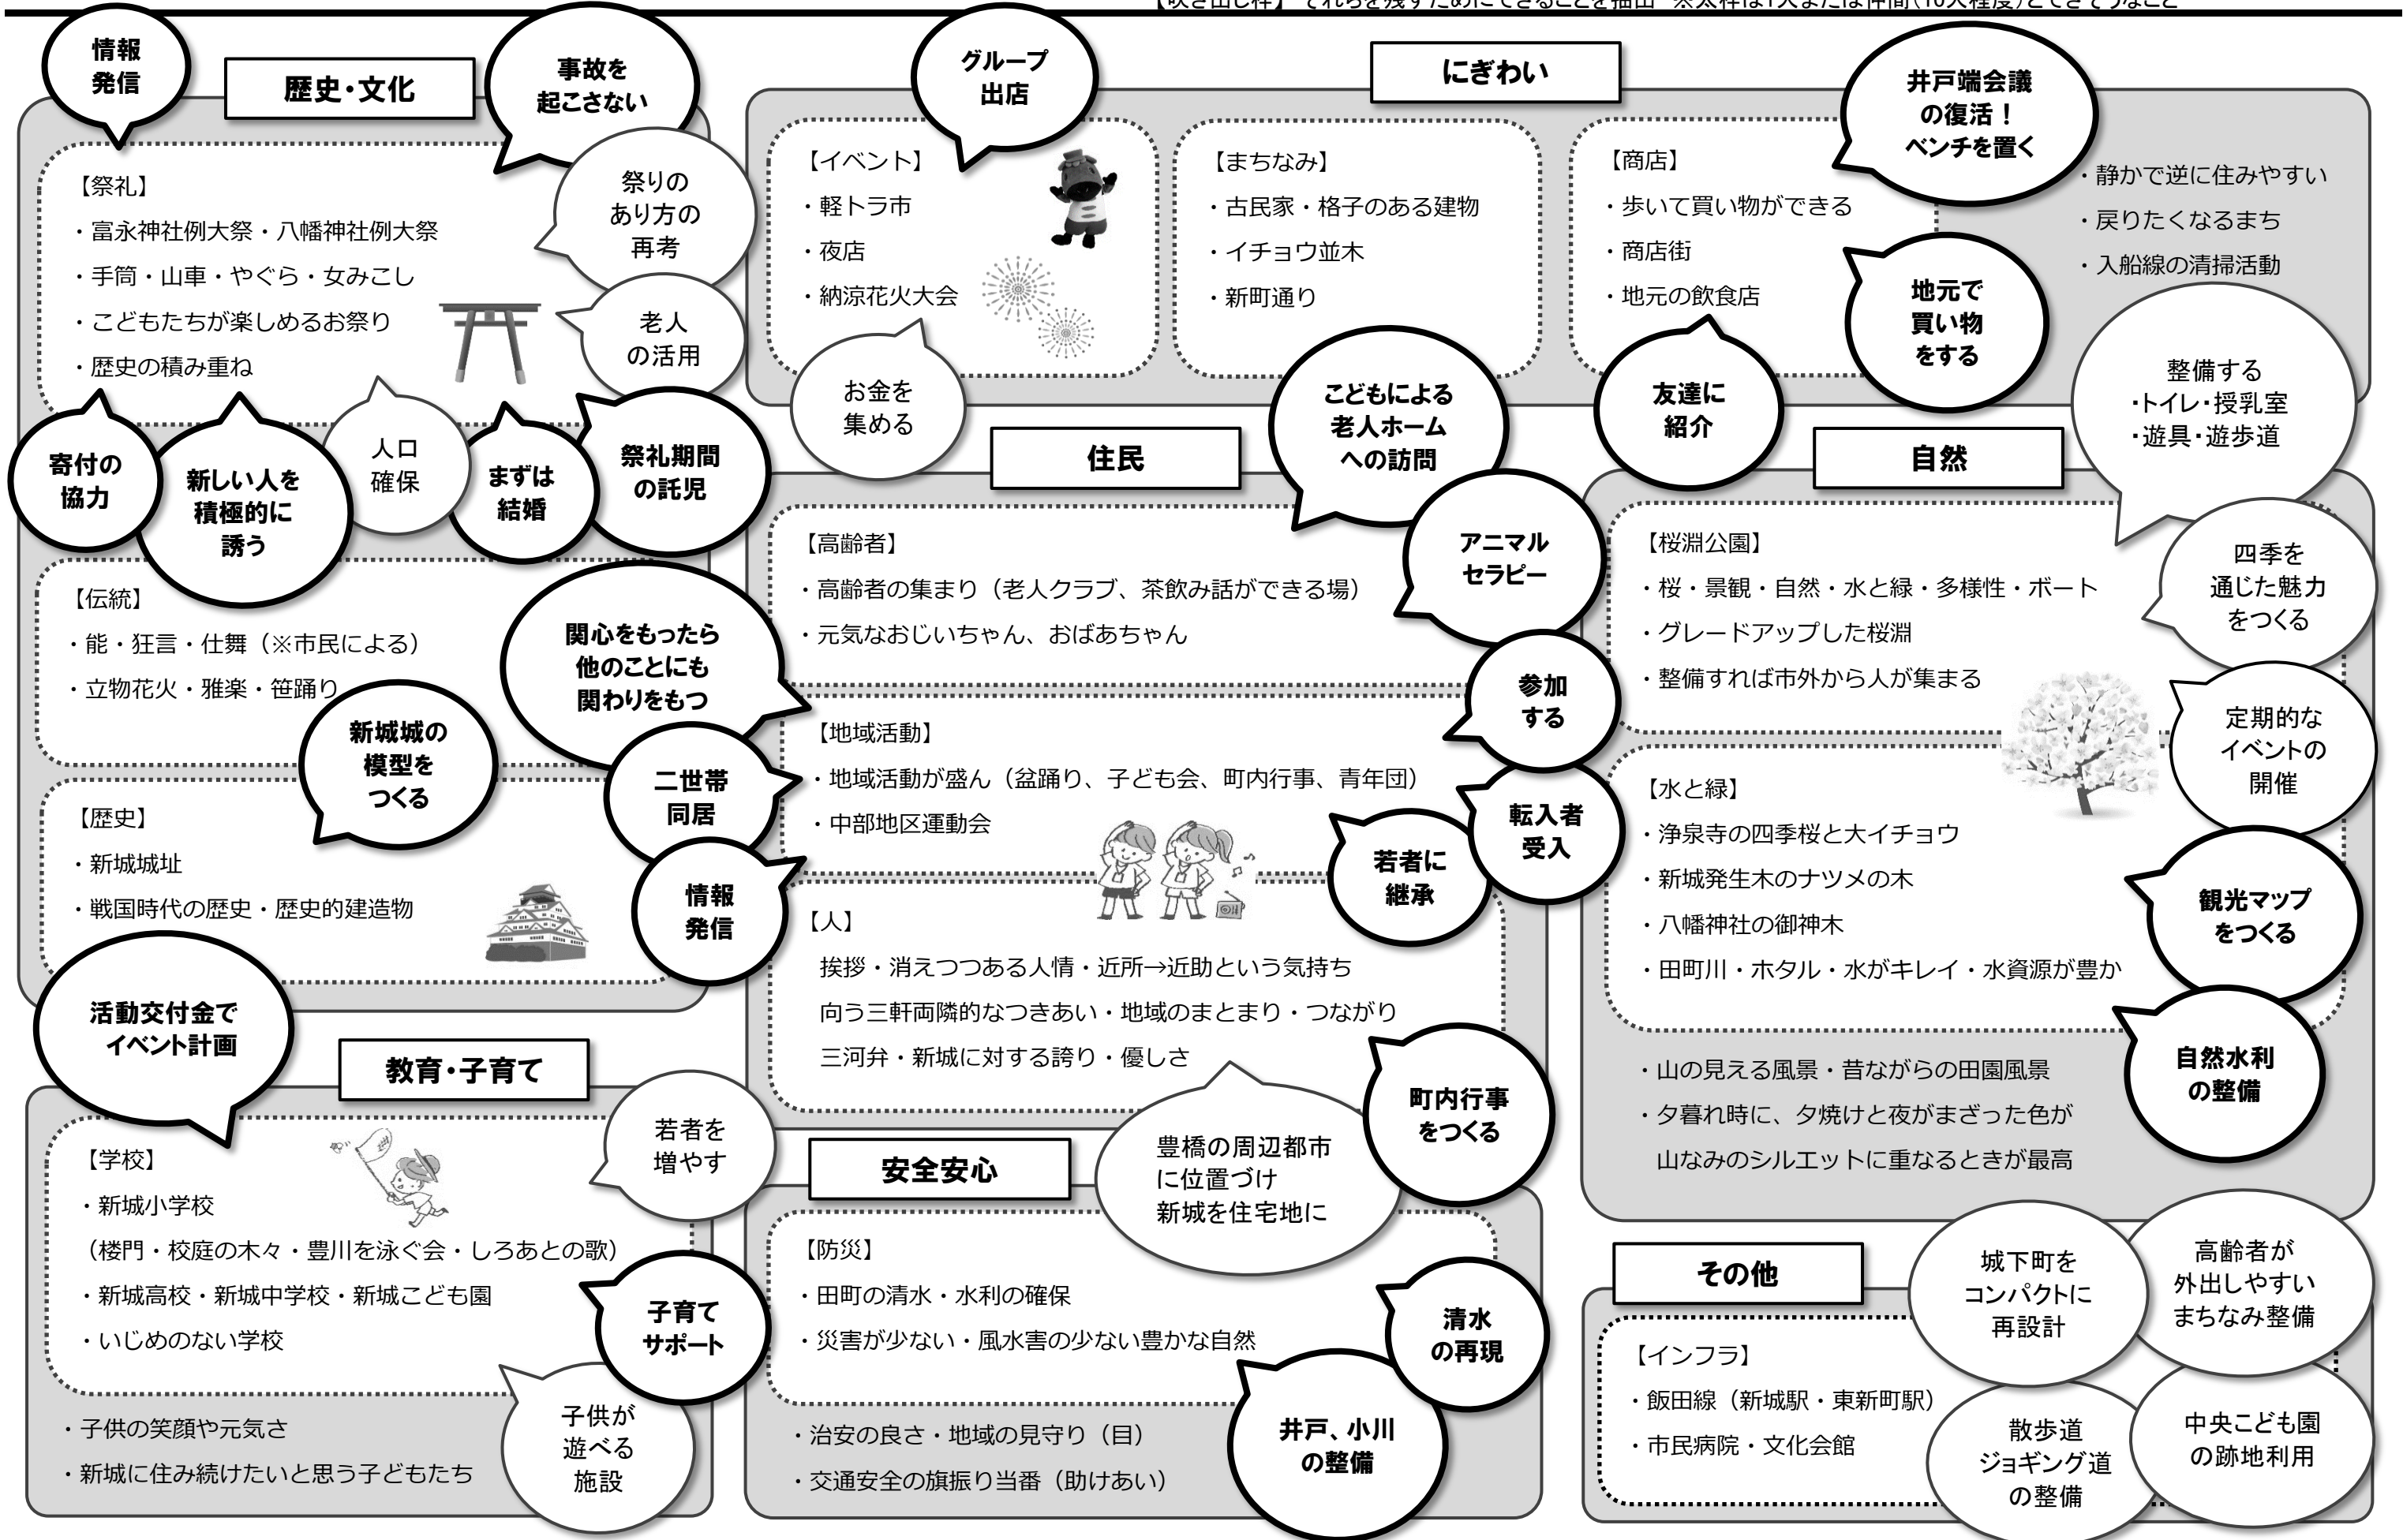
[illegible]

情報発信

歴史・文化

事故を起こさない

【祭礼】
・富永神社例大祭・八幡神社例大祭
・手筒・山車・やぐら・女みこし
・こどもたちが楽しめるお祭り
・歴史の積み重ね

祭りのあり方の再考

老人の活用

寄付の協力

新しい人を積極的に誘う

人口確保

まずは結婚

祭礼期間の託児

【伝統】
・能・狂言・仕舞（※市民による）
・立物花火・雅楽・笹踊り

関心をもったら他のことにも関わりをもつ

新城城の模型をつくる

二世帯同居

【歴史】
・新城城址
・戦国時代の歴史・歴史的建造物

情報発信

活動交付金でイベント計画

教育・子育て

若者を増やす

【学校】
・新城小学校
（楼門・校庭の木々・豊川を泳ぐ会・しろあとの歌）
・新城高校・新城中学校・新城こども園
・いじめのない学校

子育てサポート

・子供の笑顔や元気さ
・新城に住み続けたいと思う子どもたち

子供が遊べる施設

グループ出店

にぎわい

【イベント】
・軽トラ市
・夜店
・納涼花火大会

お金を集める

【まちなみ】
・古民家・格子のある建物
・イチョウ並木
・新町通り

【商店】
・歩いて買い物ができる
・商店街
・地元の飲食店

井戸端会議の復活！ベンチを置く

・静かで逆に住みやすい
・戻りたくなるまち
・入船線の清掃活動

地元で買い物をする

友達に紹介

こどもによる老人ホームへの訪問

住民

整備する
・トイレ・授乳室
・遊具・遊歩道

自然

【高齢者】
・高齢者の集まり（老人クラブ、茶飲み話ができる場）
・元気なおじいちゃん、おばあちゃん

アニマルセラピー

参加する

【地域活動】
・地域活動が盛ん（盆踊り、子ども会、町内行事、青年団）
・中部地区運動会

転入者受入

若者に継承

【人】
挨拶・消えつつある人情・近所→近助という気持ち
向う三軒両隣的なつきあい・地域のまとまり・つながり
三河弁・新城に対する誇り・優しさ

町内行事をつくる

豊橋の周辺都市に位置づけ新城を住宅地に

安全安心

【防災】
・田町の清水・水利の確保
・災害が少ない・風水害の少ない豊かな自然

清水の再現

・治安の良さ・地域の見守り（目）
・交通安全の旗振り当番（助けあい）

井戸、小川の整備

【桜淵公園】
・桜・景観・自然・水と緑・多様性・ボート
・グレードアップした桜淵
・整備すれば市外から人が集まる

四季を通じた魅力をつくる

定期的なイベントの開催

【水と緑】
・浄泉寺の四季桜と大イチョウ
・新城発生木のナツメの木
・八幡神社の御神木
・田町川・ホタル・水がキレイ・水資源が豊か

観光マップをつくる

自然水利の整備

・山の見える風景・昔ながらの田園風景
・夕暮れ時に、夕焼けと夜がまざった色が山なみのシルエットに重なるときが最高

その他

城下町をコンパクトに再設計

高齢者が外出しやすいまちなみ整備

【インフラ】
・飯田線（新城駅・東新町駅）
・市民病院・文化会館

散歩道ジョギング道の整備

中央こども園の跡地利用